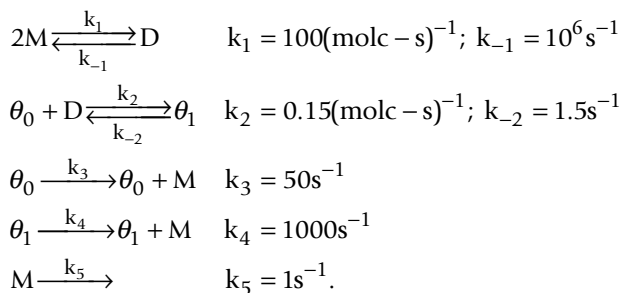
$2M \underset{k_{-1}}{\overset{k_1}{\rightleftarrows}} D \quad k_1 = 100(\text{molc}-\text{s})^{-1};\ k_{-1} = 10^6\text{s}^{-1}$

$\theta_0 + D \underset{k_{-2}}{\overset{k_2}{\rightleftarrows}} \theta_1 \quad k_2 = 0.15(\text{molc}-\text{s})^{-1};\ k_{-2} = 1.5\text{s}^{-1}$

$\theta_0 \xrightarrow{k_3} \theta_0 + M \quad k_3 = 50\text{s}^{-1}$

$\theta_1 \xrightarrow{k_4} \theta_1 + M \quad k_4 = 1000\text{s}^{-1}$

$M \xrightarrow{k_5} \quad k_5 = 1\text{s}^{-1}.$